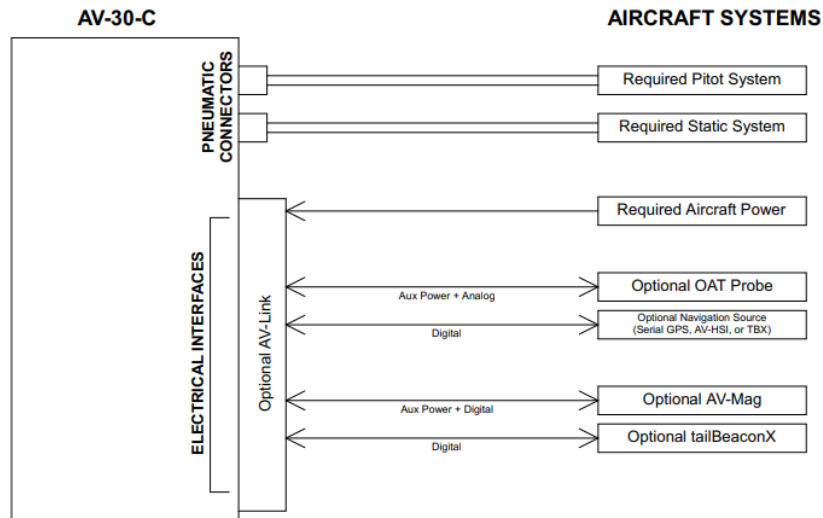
AV-30-C

AIRCRAFT SYSTEMS

PNEUMATIC CONNECTORS

Required Pitot System

Required Static System

ELECTRICAL INTERFACES

Optional AV-Link

Required Aircraft Power

Aux Power + Analog

Optional OAT Probe

Digital

Optional Navigation Source (Serial GPS, AV-HSI, or TBX)

Aux Power + Digital

Optional AV-Mag

Digital

Optional tailBeaconX